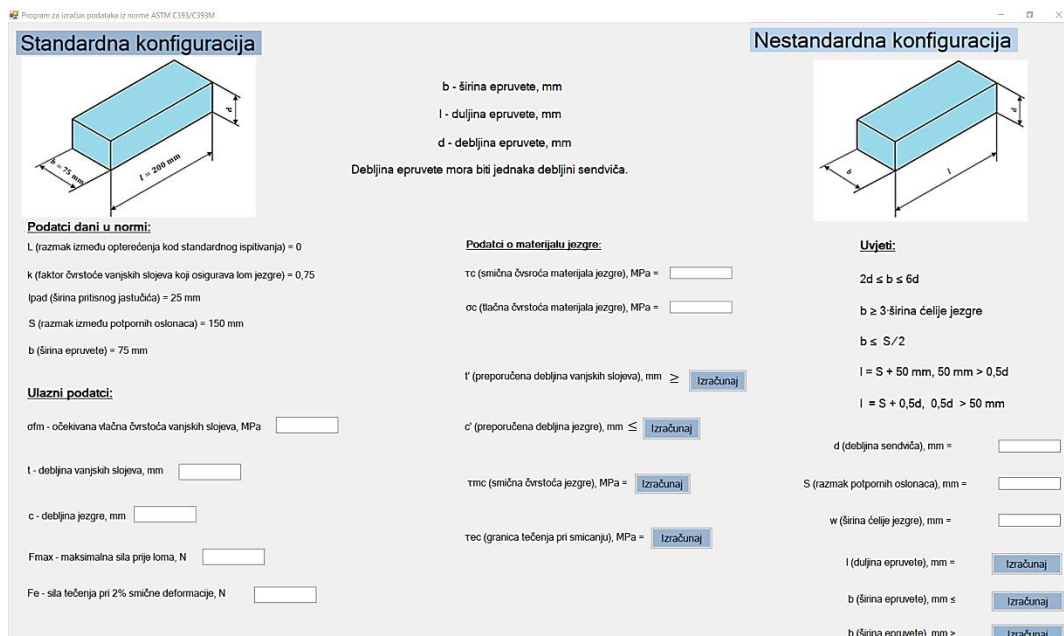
Program za izračun podataka iz norme ASTM C393/C393M

Standardna konfiguracija

b = 75 mm
l = 200 mm
d

b - širina epruvete, mm

l - duljina epruvete, mm

d - debljina epruvete, mm

Debljina epruvete mora biti jednaka debljini sendviča.

Nestandardna konfiguracija

b
l
d

Podatci dani u normi:

L (razmak između opterećenja kod standardnog ispitivanja) = 0

k (faktor čvrstoće vanjskih slojeva koji osigurava lom jezgre) = 0,75

lpad (širina pritisnog jastučića) = 25 mm

S (razmak između potpornih oslonaca) = 150 mm

b (širina epruvete) = 75 mm

Ulazni podatci:

σfm - očekivana vlačna čvrstoća vanjskih slojeva, MPa

t - debljina vanjskih slojeva, mm

c - debljina jezgre, mm

Fmax - maksimalna sila prije loma, N

Fe - sila tečenja pri 2% smične deformacije, N

Podatci o materijalu jezgre:

τc (smična čvrsoća materijala jezgre), MPa =

σc (tlačna čvrstoća materijala jezgre), MPa =

t' (preporučena debljina vanjskih slojeva), mm $\geq$ Izračunaj

c' (preporučena debljina jezgre), mm $\leq$ Izračunaj

τmc (smična čvrstoća jezgre), MPa = Izračunaj

τec (granica tečenja pri smicanju), MPa = Izračunaj

Uvjeti:

$2d \leq b \leq 6d$

$b \geq 3\cdot$širina ćelije jezgre

$b \leq S/2$

$l = S + 50$ mm, $50$ mm $> 0,5d$

$l = S + 0,5d$, $0,5d > 50$ mm

d (debljina sendviča), mm =

S (razmak potpornih oslonaca), mm =

w (širina ćelije jezgre), mm =

l (duljina epruvete), mm = Izračunaj

b (širina epruvete), mm ≤ Izračunaj

b (širina epruvete), mm ≥ Izračunaj